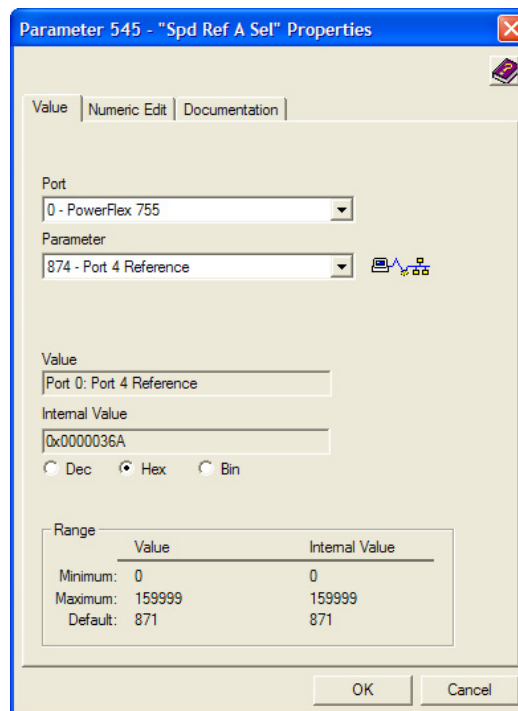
Parameter 545 - "Spd Ref A Sel" Properties

Value | Numeric Edit | Documentation

Port
0 - PowerFlex 755

Parameter
874 - Port 4 Reference

Value
Port 0: Port 4 Reference

Internal Value
0x0000036A

Dec  Hex  Bin

Range

| | Value | Internal Value |
|---|---|---|
| Minimum: | 0 | 0 |
| Maximum: | 159999 | 159999 |
| Default: | 871 | 871 |

OK   Cancel